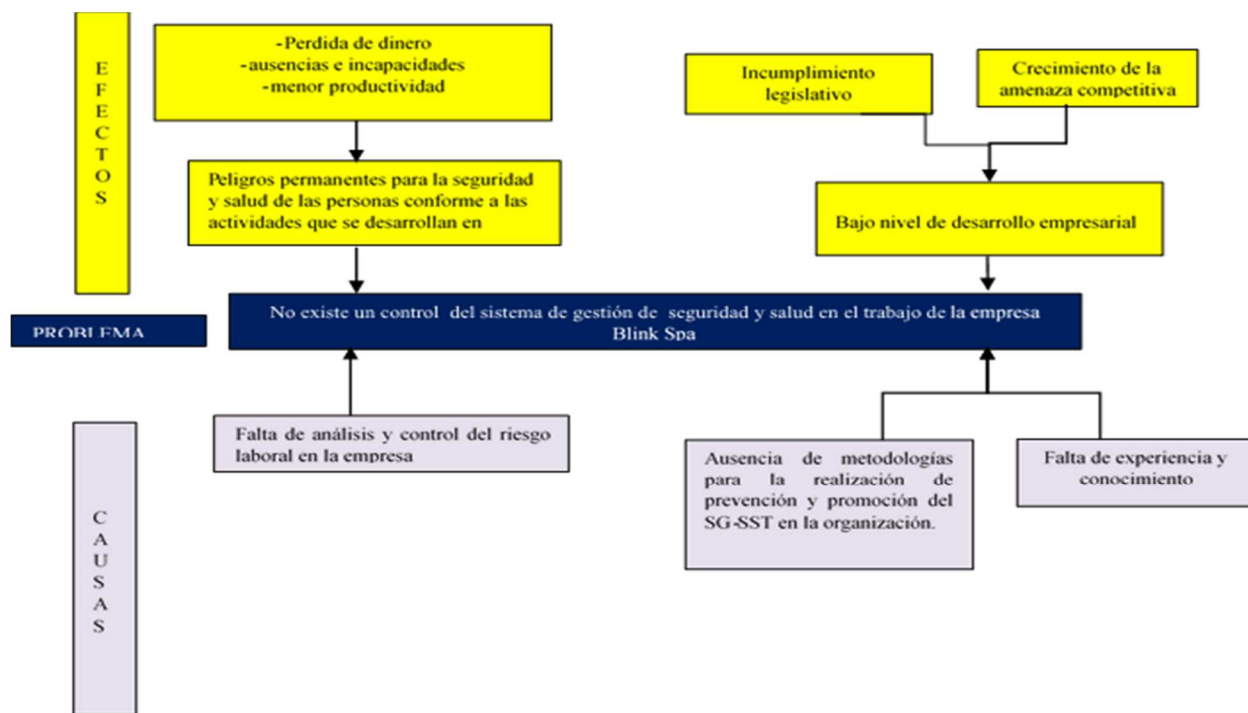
EFECTOS

-Perdida de dinero
-ausencias e incapacidades
-menor productividad

Incumplimiento legislativo

Crecimiento de la amenaza competitiva

Peligros permanentes para la seguridad y salud de las personas conforme a las actividades que se desarrollan en

Bajo nivel de desarrollo empresarial

PROBLEMA

No existe un control del sistema de gestión de seguridad y salud en el trabajo de la empresa Blink Spa

Falta de análisis y control del riesgo laboral en la empresa

Ausencia de metodologías para la realización de prevención y promoción del SG-SST en la organización.

Falta de experiencia y conocimiento

CAUSAS